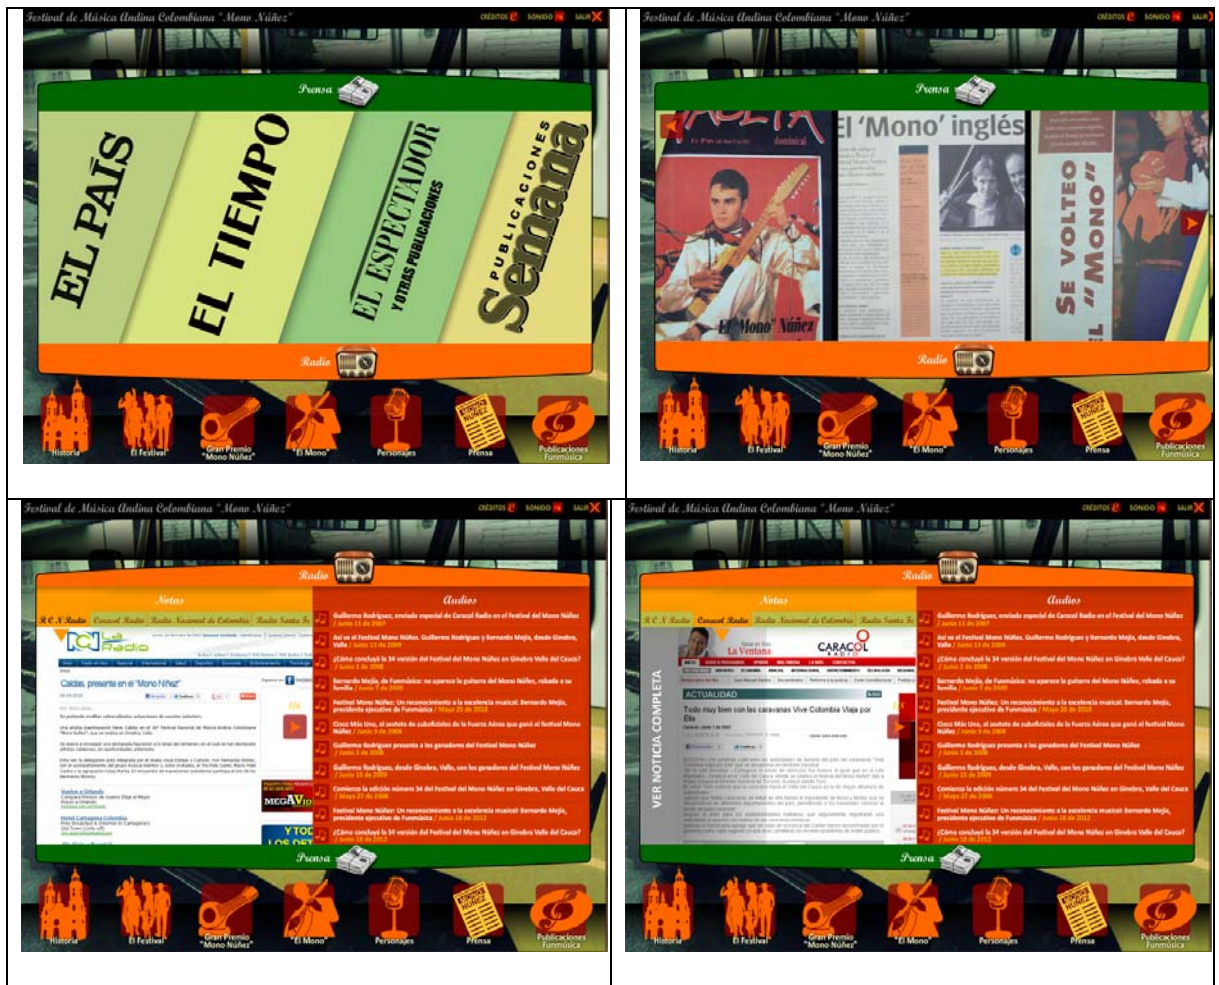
Festival de Música Andina Colombiana "Mono Núñez"

CRÉDITOS SONIDO SALIR

Prensa

EL PAÍS

EL TIEMPO

EL ESPECTADOR Y OTRAS PUBLICACIONES

PUBLICACIONES Semana

Radio

Historia | El Festival | Gran Premio "Mono Núñez" | "El Mono" | Personajes | Prensa | Publicaciones Funmúsica

Festival de Música Andina Colombiana "Mono Núñez"

CRÉDITOS SONIDO SALIR

Prensa

El 'Mono' inglés

"Mono" Núñez

SE VOLTEO "MONO"

Radio

Historia | El Festival | Gran Premio "Mono Núñez" | "El Mono" | Personajes | Prensa | Publicaciones Funmúsica

Festival de Música Andina Colombiana "Mono Núñez"

CRÉDITOS SONIDO SALIR

Radio

Notas

R C N Radio | Caracol Radio | Radio Nacional de Colombia | Radio Santa Fe

La Radio

Caldas, presente en el "Mono Núñez"

Audios

Guillermo Rodríguez, enviado especial de Caracol Radio en el festival del Mono Núñez / Junio 11 de 2007

Así va el Festival Mono Núñez. Guillermo Rodríguez y Bernardo Mejía, desde Ginebra, Valle / Junio 13 de 2009

¿Cómo concluyó la 34 versión del Festival del Mono Núñez en Ginebra Valle del Cauca? / Junio 3 de 2008

Bernardo Mejía, de Funmúsica: no aparece la guitarra del Mono Núñez, robada a su familia / Junio 7 de 2009

Festival Mono Núñez: Un reconocimiento a la excelencia musical: Bernardo Mejía, presidente ejecutivo de Funmúsica / Mayo 25 de 2012

Cinco Más Uno, el sexteto de suboficiales de la Fuerza Aérea que ganó el festival Mono Núñez / Junio 3 de 2008

Guillermo Rodríguez presenta a los ganadores del Festival Mono Núñez

Guillermo Rodríguez, desde Ginebra, Valle, con los ganadores del Festival Mono Núñez / Junio 15 de 2009

Comienza la edición número 34 del Festival del Mono Núñez en Ginebra, Valle del Cauca / Mayo 27 de 2008

Festival Mono Núñez: Un reconocimiento a la excelencia musical: Bernardo Mejía, presidente ejecutivo de Funmúsica / Junio 18 de 2012

¿Cómo concluyó la 34 versión del Festival del Mono Núñez en Ginebra Valle del Cauca? / Junio 18 de 2012

Prensa

Historia | El Festival | Gran Premio "Mono Núñez" | "El Mono" | Personajes | Prensa | Publicaciones Funmúsica

Festival de Música Andina Colombiana "Mono Núñez"

CRÉDITOS SONIDO SALIR

Radio

Notas

R C N Radio | Caracol Radio | Radio Nacional de Colombia | Radio Santa Fe

VER NOTICIA COMPLETA

La Ventana

CARACOL RADIO

ACTUALIDAD

Todo muy bien con las caravanas Vive Colombia Viaja por Ella

Audios

Guillermo Rodríguez, enviado especial de Caracol Radio en el festival del Mono Núñez / Junio 11 de 2007

Así va el Festival Mono Núñez. Guillermo Rodríguez y Bernardo Mejía, desde Ginebra, Valle / Junio 13 de 2009

¿Cómo concluyó la 34 versión del Festival del Mono Núñez en Ginebra Valle del Cauca? / Junio 3 de 2008

Bernardo Mejía, de Funmúsica: no aparece la guitarra del Mono Núñez, robada a su familia / Junio 7 de 2009

Festival Mono Núñez: Un reconocimiento a la excelencia musical: Bernardo Mejía, presidente ejecutivo de Funmúsica / Mayo 25 de 2012

Cinco Más Uno, el sexteto de suboficiales de la Fuerza Aérea que ganó el festival Mono Núñez / Junio 3 de 2008

Guillermo Rodríguez presenta a los ganadores del Festival Mono Núñez

Guillermo Rodríguez, desde Ginebra, Valle, con los ganadores del Festival Mono Núñez / Junio 15 de 2009

Comienza la edición número 34 del Festival del Mono Núñez en Ginebra, Valle del Cauca / Mayo 27 de 2008

Festival Mono Núñez: Un reconocimiento a la excelencia musical: Bernardo Mejía, presidente ejecutivo de Funmúsica / Junio 18 de 2012

¿Cómo concluyó la 34 versión del Festival del Mono Núñez en Ginebra Valle del Cauca? / Junio 18 de 2012

Prensa

Historia | El Festival | Gran Premio "Mono Núñez" | "El Mono" | Personajes | Prensa | Publicaciones Funmúsica